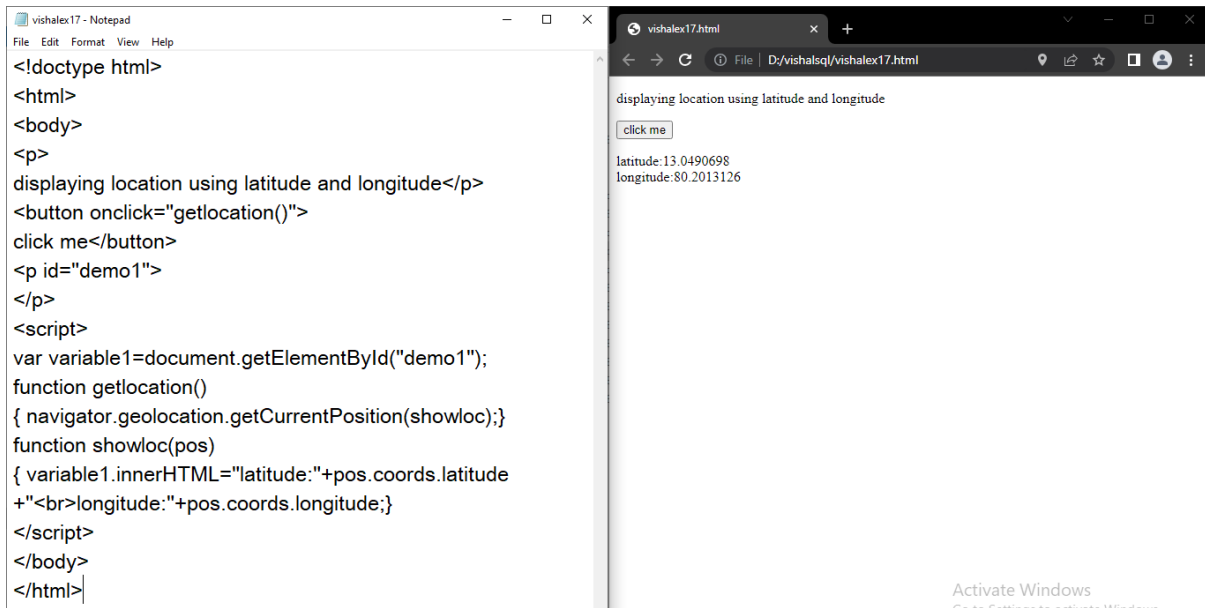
vishalex17 - Notepad
File Edit Format View Help

<!doctype html>
<html>
<body>
<p>
displaying location using latitude and longitude</p>
<button onclick="getlocation()">
click me</button>
<p id="demo1">
</p>
<script>
var variable1=document.getElementById("demo1");
function getlocation()
{ navigator.geolocation.getCurrentPosition(showloc);}
function showloc(pos)
{ variable1.innerHTML="latitude:"+pos.coords.latitude
+"<br>longitude:"+pos.coords.longitude;}
</script>
</body>
</html>

vishalex17.html
File | D:/vishalsql/vishalex17.html

displaying location using latitude and longitude

click me

latitude:13.0490698
longitude:80.2013126

Activate Windows
Go to Settings to activate Windows.